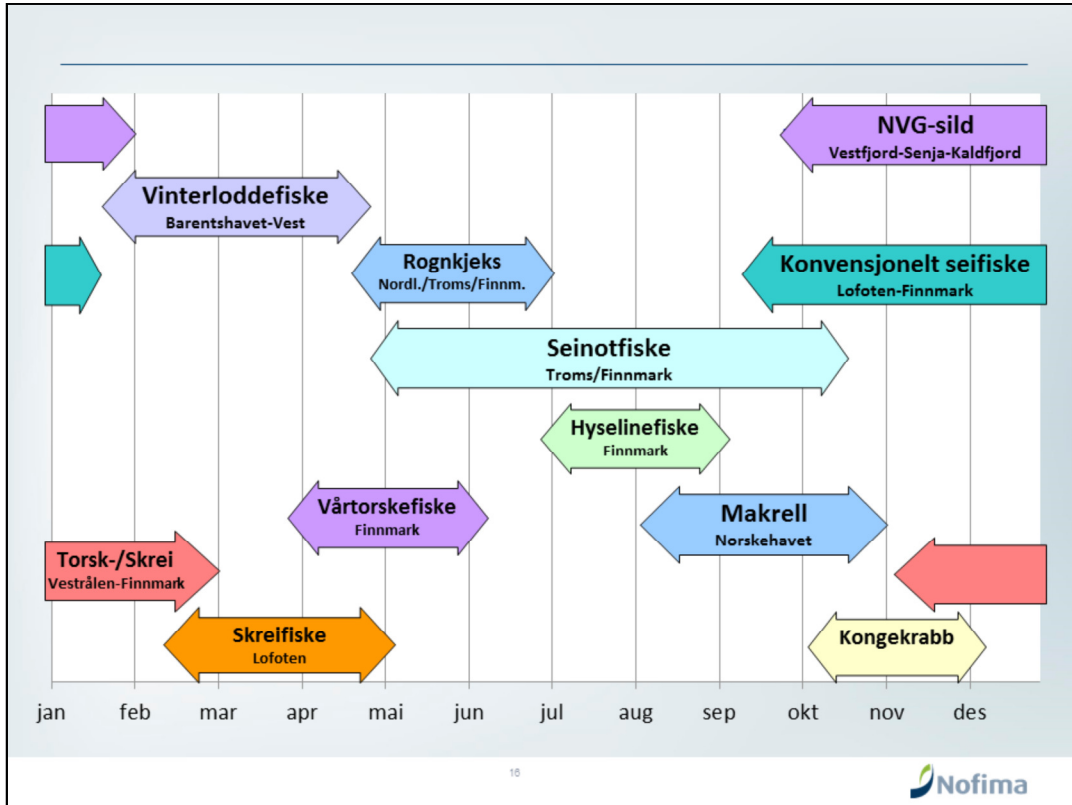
NVG-sild
Vestfjord-Senja-Kaldfjord

Vinterloddefiske
Barentshavet-Vest

Rognkjeks
Nordl./Troms/Finnm.

Konvensjonelt seifiske
Lofoten-Finnmark

Seinotfiske
Troms/Finnmark

Hyselinefiske
Finnmark

Vårtorskefiske
Finnmark

Makrell
Norskehavet

Torsk-/Skrei
Vestrålen-Finnmark

Skreifiske
Lofoten

Kongekrabb

jan feb mar apr mai jun jul aug sep okt nov des

16

Nofima